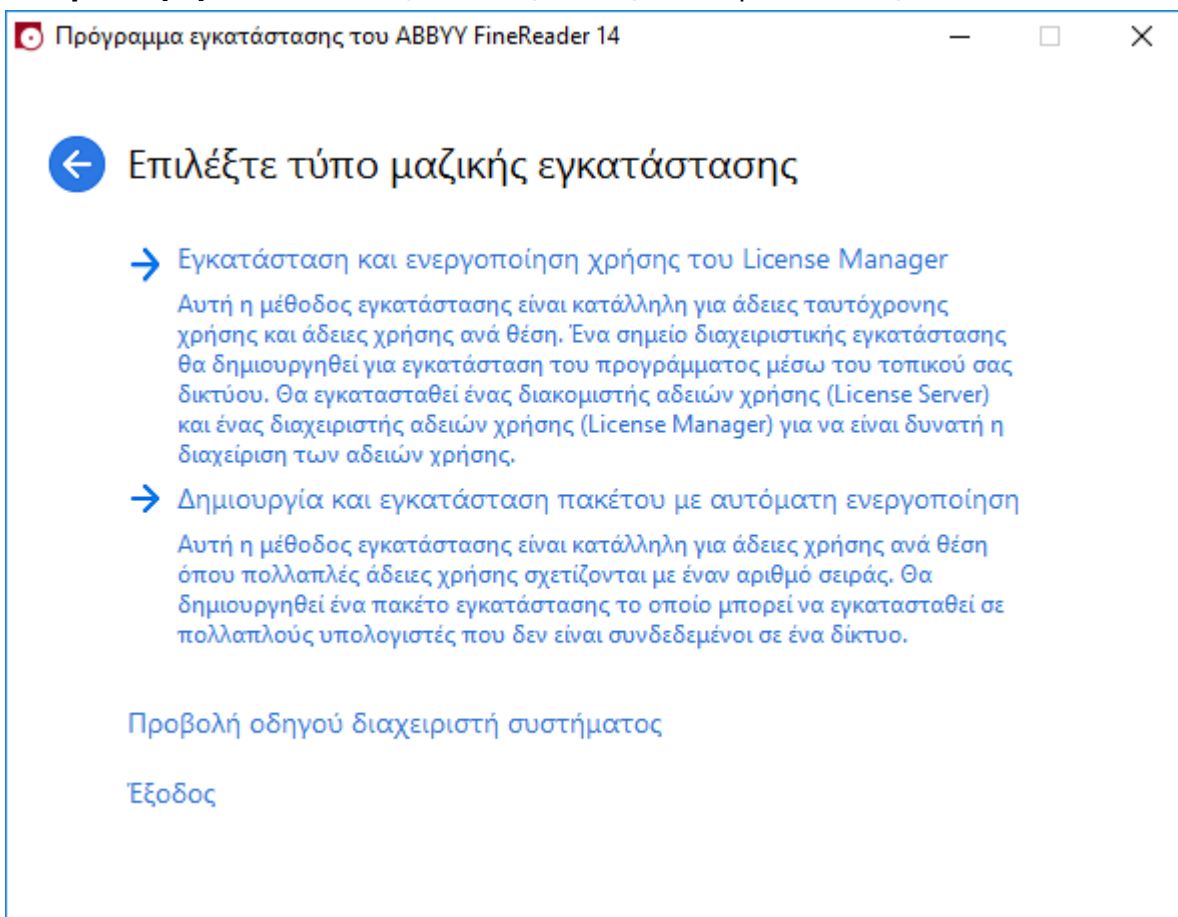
Πρόγραμμα εγκατάστασης του ABBYY FineReader 14

Επιλέξτε τύπο μαζικής εγκατάστασης

Εγκατάσταση και ενεργοποίηση χρήσης του License Manager

Αυτή η μέθοδος εγκατάστασης είναι κατάλληλη για άδειες ταυτόχρονης χρήσης και άδειες χρήσης ανά θέση. Ένα σημείο διαχειριστικής εγκατάστασης θα δημιουργηθεί για εγκατάσταση του προγράμματος μέσω του τοπικού σας δικτύου. Θα εγκατασταθεί ένας διακομιστής αδειών χρήσης (License Server) και ένας διαχειριστής αδειών χρήσης (License Manager) για να είναι δυνατή η διαχείριση των αδειών χρήσης.

Δημιουργία και εγκατάσταση πακέτου με αυτόματη ενεργοποίηση

Αυτή η μέθοδος εγκατάστασης είναι κατάλληλη για άδειες χρήσης ανά θέση όπου πολλαπλές άδειες χρήσης σχετίζονται με έναν αριθμό σειράς. Θα δημιουργηθεί ένα πακέτο εγκατάστασης το οποίο μπορεί να εγκατασταθεί σε πολλαπλούς υπολογιστές που δεν είναι συνδεδεμένοι σε ένα δίκτυο.

Προβολή οδηγού διαχειριστή συστήματος

Έξοδος